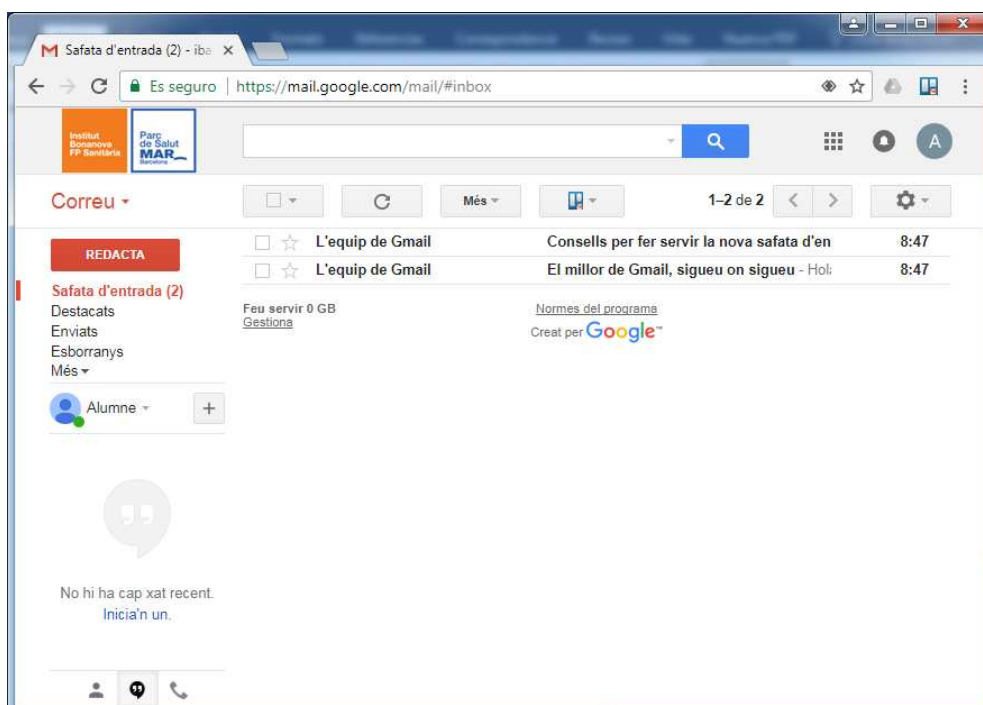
Safata d'entrada (2) - iba ×

Es seguro | https://mail.google.com/mail/#inbox

Institut Bonanova FP Sanitària

Parc de Salut MAR Barcelona

Correu ▾

Més ▾

1–2 de 2

REDACTA

Safata d'entrada (2)
Destacats
Enviats
Esborranys
Més ▾

Alumne ▾

| | | |
|---|---|---|
| L'equip de Gmail | Consells per fer servir la nova safata d'en | 8:47 |
| L'equip de Gmail | El millor de Gmail, sigueu on sigueu - Hol: | 8:47 |

Feu servir 0 GB
Gestiona

Normes del programa
Creat per Google

No hi ha cap xat recent.
Inicia'n un.